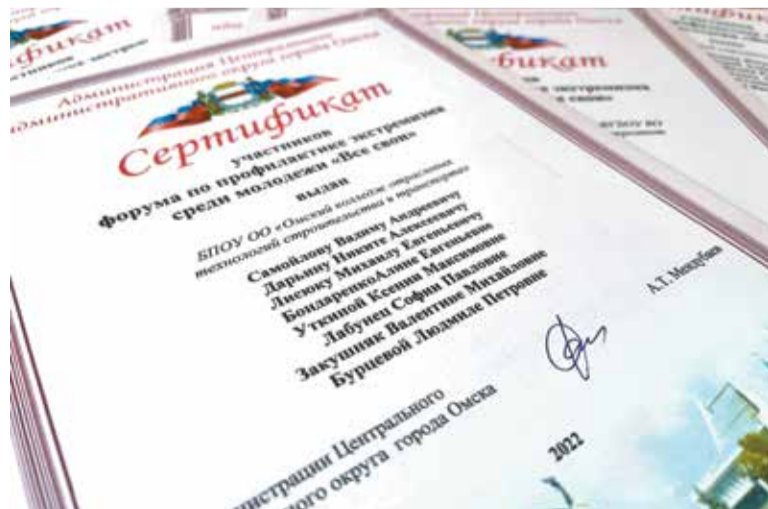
Администрация Центрального административного округа города Омска

Сертификат

участников форума по профилактике экстремизма среди молодежи «Все свои»

выдан

БПОУ ОО «Омский колледж отраслевых технологий строительства и транспорта»

Самойлову Вадиму Андреевичу
Дарьину Никите Алексеевичу
Лисову Михаилу Евгеньевичу
БондаренкоАлине Евгеньевне
Уткиной Ксении Максимовне
Лабунец Софии Павловне
Закушняк Валентине Михайловне
Бурцевой Людмиле Петровне

А.Т. Мецгер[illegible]

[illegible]страции Центрального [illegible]ого округа города Омска

2022

Администрация Центрального административного округа города Омска

Сертификат

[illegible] «Все свои»

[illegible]